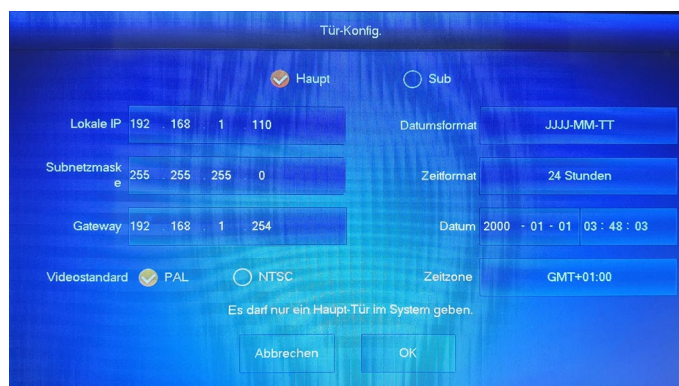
Tür-Konfig.

Haupt

Sub

Lokale IP 192 . 168 . 1 . 110

Datumsformat JJJJ-MM-TT

Subnetzmaske 255 . 255 . 255 . 0

Zeitformat 24 Stunden

Gateway 192 . 168 . 1 . 254

Datum 2000 - 01 - 01 03 : 48 : 03

Videostandard PAL NTSC

Zeitzone GMT+01:00

Es darf nur ein Haupt-Tür im System geben.

Abbrechen

OK